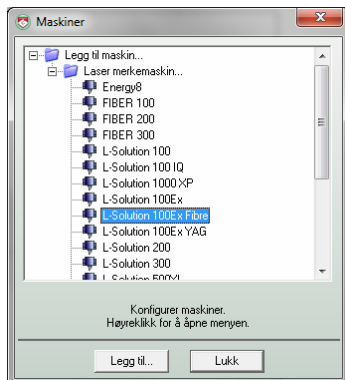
Maskiner

Legg til maskin...
Laser merkemaskin...
Energy8
FIBER 100
FIBER 200
FIBER 300
L-Solution 100
L-Solution 100 IQ
L-Solution 1000 XP
L-Solution 100Ex
L-Solution 100Ex Fibre
L-Solution 100Ex YAG
L-Solution 200
L-Solution 300
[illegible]

Konfigurer maskiner.
Høyreklikk for å åpne menyen.

Legg til...
Lukk